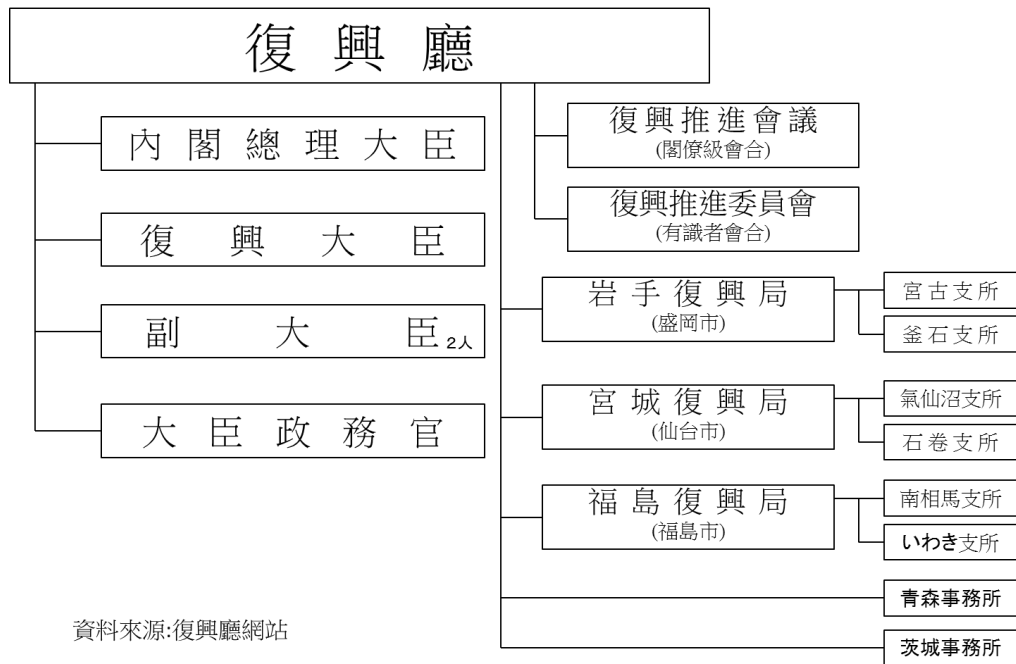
復 興 廳

內 閣 總 理 大 臣

復 興 大 臣

副 大 臣 2人

大 臣 政 務 官

復興推進會議
(閣僚級會合)

復興推進委員會
(有識者會合)

岩 手 復 興 局
(盛岡市)

宮古支所

釜石支所

宮 城 復 興 局
(仙台市)

氣仙沼支所

石巻支所

福 島 復 興 局
(福島市)

南相馬支所

いわき支所

青森事務所

茨城事務所

資料來源:復興廳網站